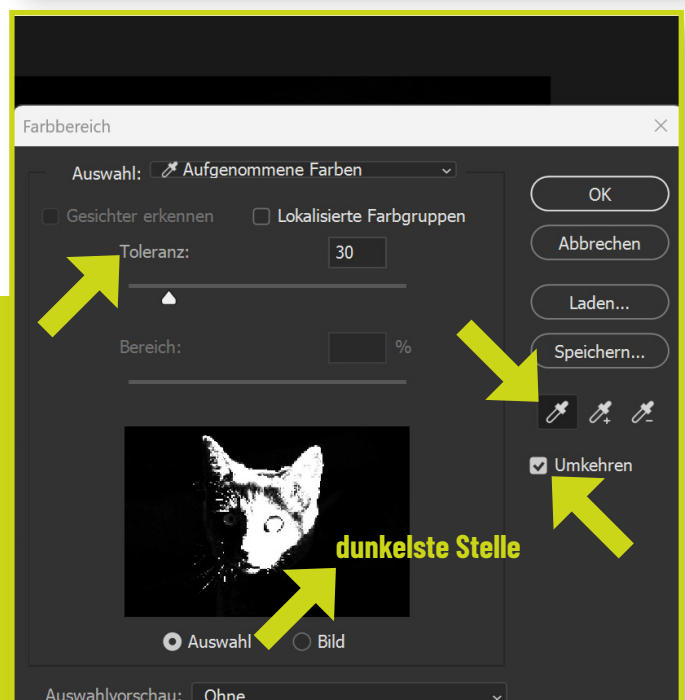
Farbbereich

Auswahl: Aufgenommene Farben

Gesichter erkennen

Lokalisierte Farbgruppen

Toleranz: 30

Bereich: %

dunkelste Stelle

Auswahl

Bild

Auswahlvorschau: Ohne

OK

Abbrechen

Laden...

Speichern...

Umkehren